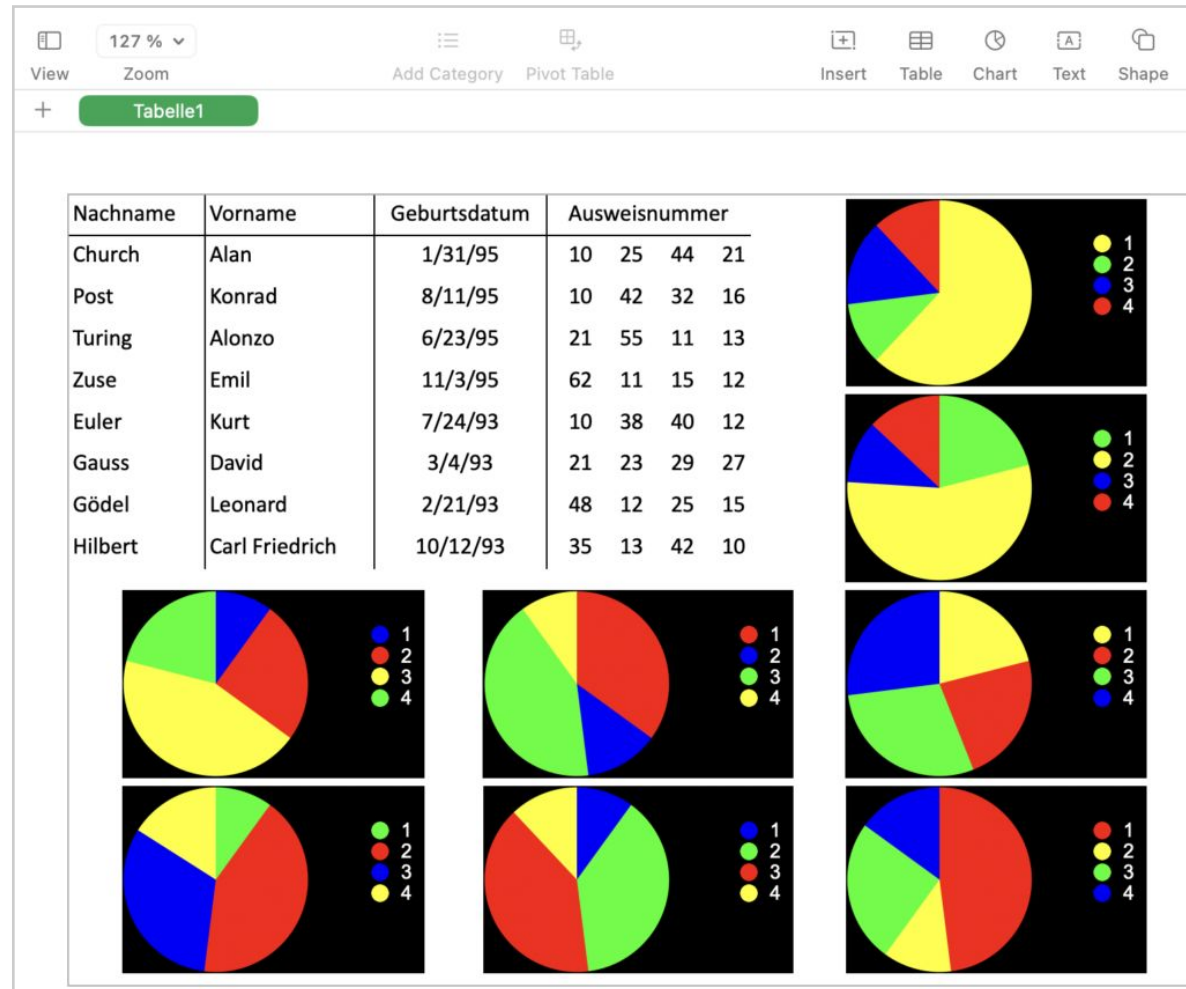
View 127 % Zoom Add Category Pivot Table Insert Table Chart Text Shape

+ Tabelle1

| Nachname | Vorname | Geburtsdatum | Ausweisnummer |
|---|---|---|---|
| Church | Alan | 1/31/95 | 10 25 44 21 |
| Post | Konrad | 8/11/95 | 10 42 32 16 |
| Turing | Alonzo | 6/23/95 | 21 55 11 13 |
| Zuse | Emil | 11/3/95 | 62 11 15 12 |
| Euler | Kurt | 7/24/93 | 10 38 40 12 |
| Gauss | David | 3/4/93 | 21 23 29 27 |
| Gödel | Leonard | 2/21/93 | 48 12 25 15 |
| Hilbert | Carl Friedrich | 10/12/93 | 35 13 42 10 |

1 2 3 4

1 2 3 4

1 2 3 4

1 2 3 4

1 2 3 4

1 2 3 4

1 2 3 4

1 2 3 4